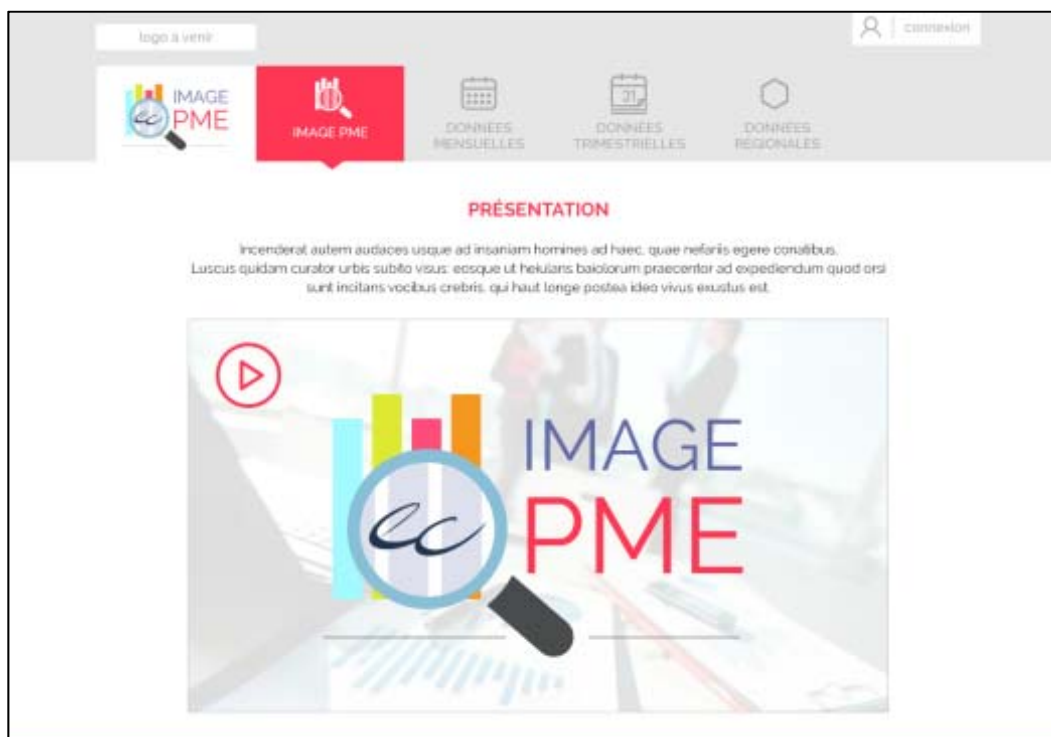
logo à venir

connexion

IMAGE PME

IMAGE PME

DONNÉES MENSUELLES

21

DONNÉES TRIMESTRIELLES

DONNÉES RÉGIONALES

PRÉSENTATION

Incenderat autem audaces usque ad insaniam homines ad haec, quae nefariis egere conatibus. Luscus quidam curator urbis subito visus: eosque ut heiulans baiolorum praecentor ad expediendum quod orsi sunt incitans vocibus crebris, qui haut longe postea ideo vivus exustus est.

IMAGE

PME